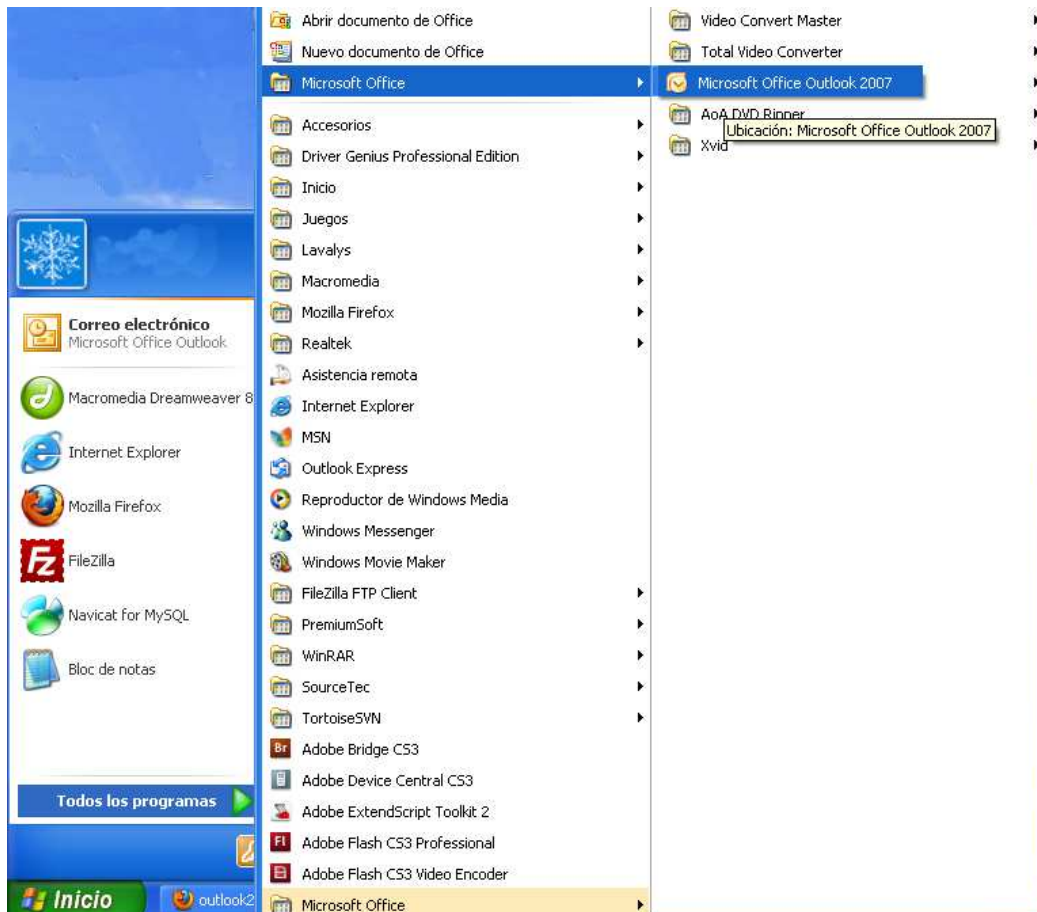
Correo electrónico
Microsoft Office Outlook

Macromedia Dreamweaver 8

Internet Explorer

Mozilla Firefox

FileZilla

Navicat for MySQL

Bloc de notas

Todos los programas

Inicio
outlook2

Abrir documento de Office
Nuevo documento de Office
Microsoft Office
Accesorios
Driver Genius Professional Edition
Inicio
Juegos
Lavalys
Macromedia
Mozilla Firefox
Realtek
Asistencia remota
Internet Explorer
MSN
Outlook Express
Reproductor de Windows Media
Windows Messenger
Windows Movie Maker
FileZilla FTP Client
PremiumSoft
WinRAR
SourceTec
TortoiseSVN
Adobe Bridge CS3
Adobe Device Central CS3
Adobe ExtendScript Toolkit 2
Adobe Flash CS3 Professional
Adobe Flash CS3 Video Encoder
Microsoft Office

Video Convert Master
Total Video Converter
Microsoft Office Outlook 2007
AoA DVD Ripper
Xvid
Ubicación: Microsoft Office Outlook 2007